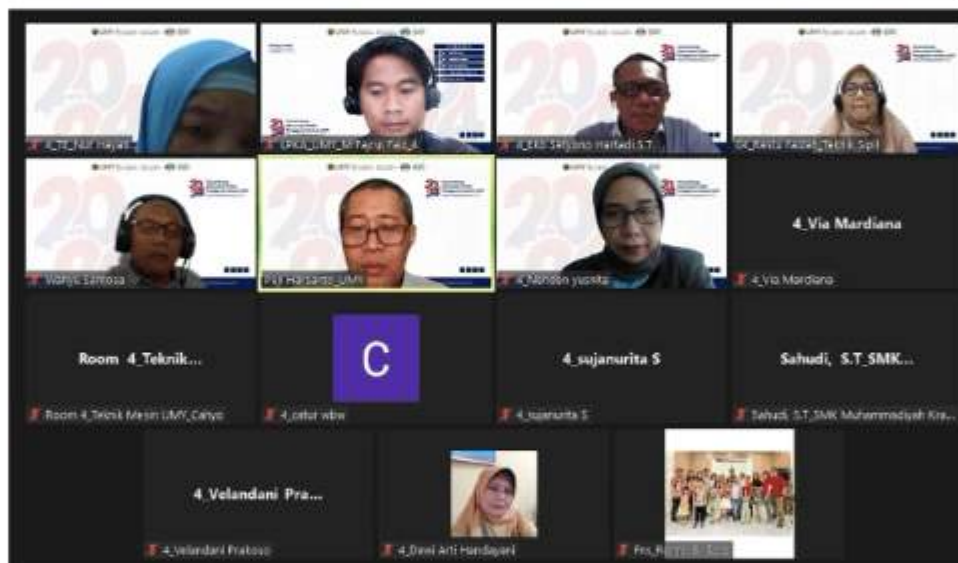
4_TI_Nur Hayati
LPKA_UMY_M Fajrul Falah_A
4_EKO Setiono Haryadi S.T.
CC_Resty Yaziah Tekn.Sipil
Wahyu Santosa
Puji Harsanto_UMY
4_Nindon yusita
4_Via Mardiana
4_Via Mardiana
Room 4_Teknik...
Room 4_Teknik Mesin UMY_Cahyo
C
4_catur wbw
4_sujanurita S
4_sujanurita S
Sahudi, S.T_SMK...
Sahudi S.T_SMK Muhammadiyah Kra...
4_Velandani Pra...
4_Velandani Prakoso
4_Dewi Arti Handayani
Pns_R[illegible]